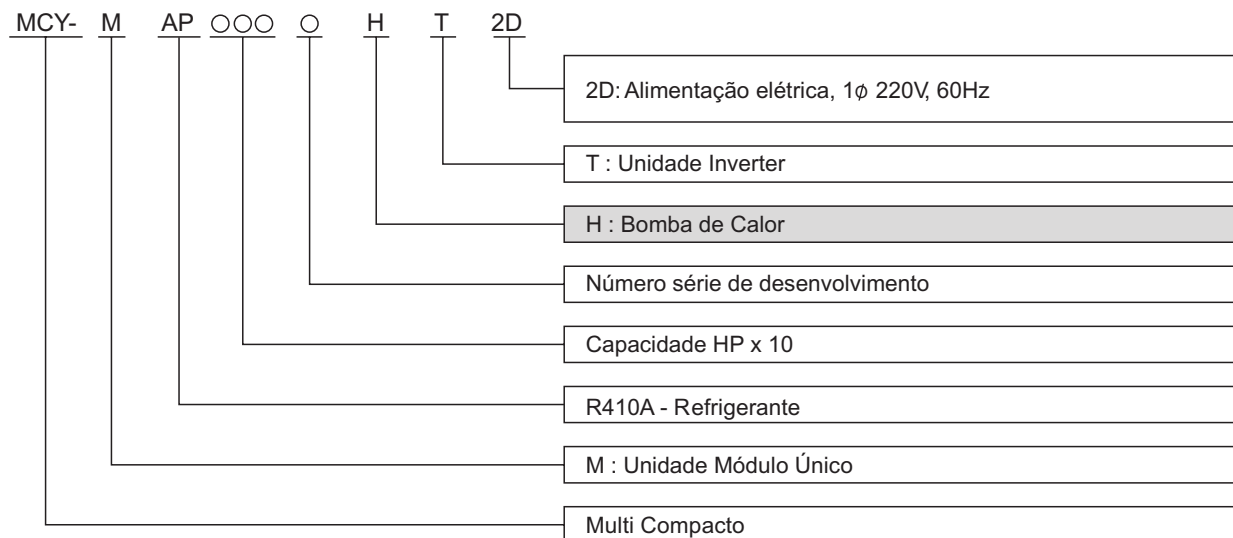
MCY- M AP ○○○ ○ H T 2D

2D: Alimentação elétrica, 1$\phi$ 220V, 60Hz

T : Unidade Inverter

H : Bomba de Calor

Número série de desenvolvimento

Capacidade HP x 10

R410A - Refrigerante

M : Unidade Módulo Único

Multi Compacto